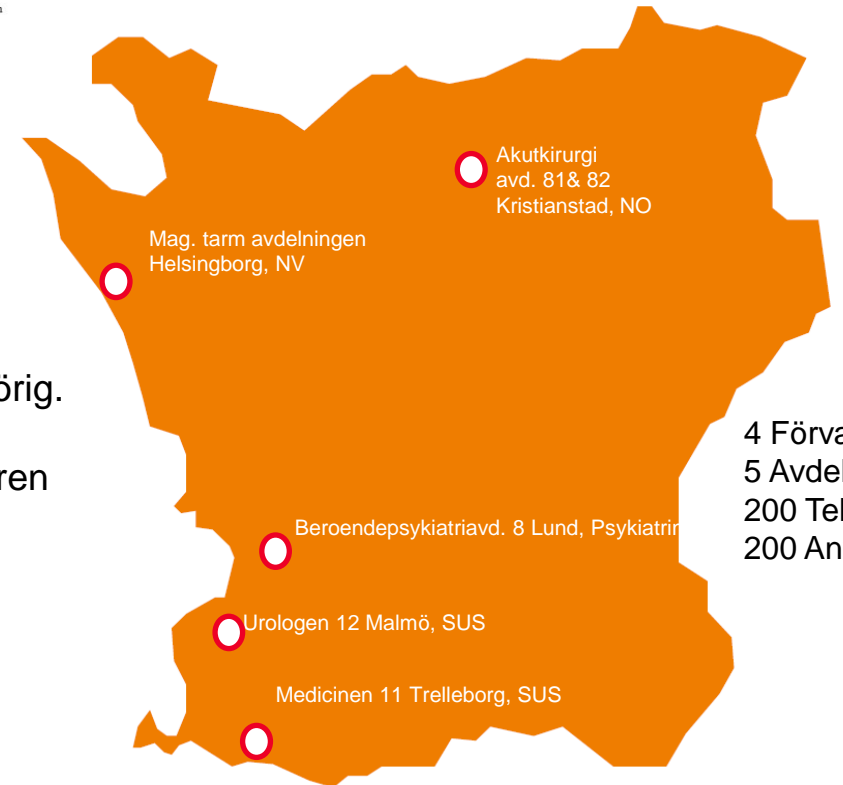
Akutkirurgi
avd. 81& 82
Kristianstad, NO

Mag. tarm avdelningen
Helsingborg, NV

örig.

ren

4 Förva
5 Avdel
200 Tel
200 An

Beroendepsykiatriavd. 8 Lund, Psykiatrin

Urologen 12 Malmö, SUS

Medicinen 11 Trelleborg, SUS